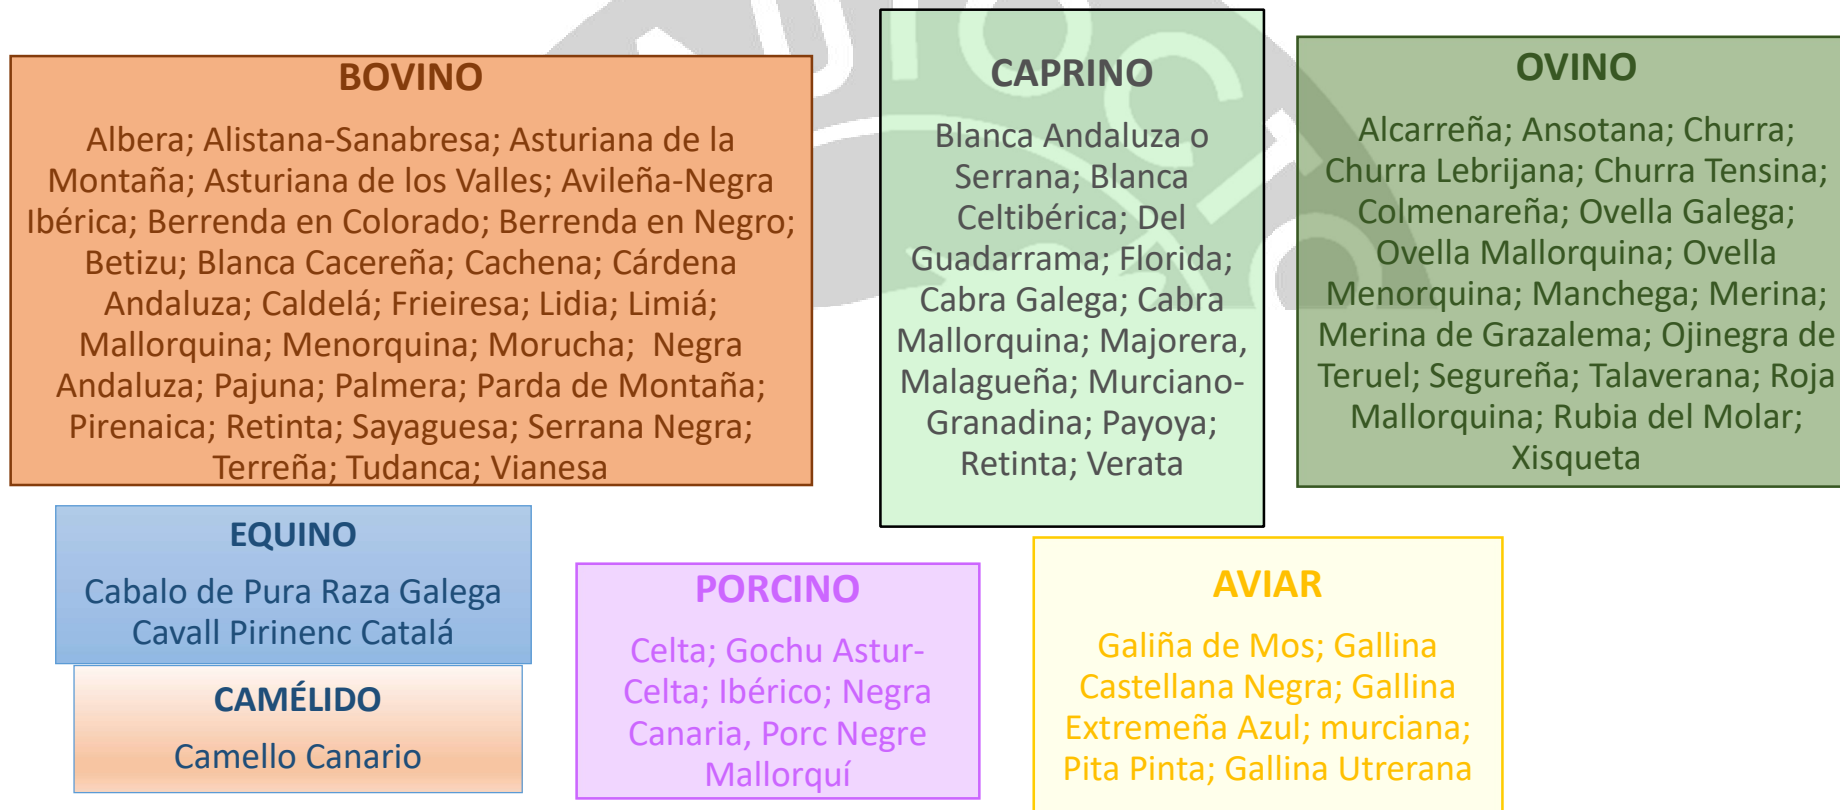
BOVINO

Albera; Alistana-Sanabresa; Asturiana de la Montaña; Asturiana de los Valles; Avileña-Negra Ibérica; Berrenda en Colorado; Berrenda en Negro; Betizu; Blanca Cacereña; Cachena; Cárdena Andaluza; Caldelá; Frieiresa; Lidia; Limiá; Mallorquina; Menorquina; Morucha; Negra Andaluza; Pajuna; Palmera; Parda de Montaña; Pirenaica; Retinta; Sayaguesa; Serrana Negra; Terreña; Tudanca; Vianesa

CAPRINO

Blanca Andaluza o Serrana; Blanca Celtibérica; Del Guadarrama; Florida; Cabra Galega; Cabra Mallorquina; Majorera, Malagueña; Murciano-Granadina; Payoya; Retinta; Verata

OVINO

Alcarreña; Ansotana; Churra; Churra Lebrijana; Churra Tensina; Colmenareña; Ovella Galega; Ovella Mallorquina; Ovella Menorquina; Manchega; Merina; Merina de Grazalema; Ojinegra de Teruel; Segureña; Talaverana; Roja Mallorquina; Rubia del Molar; Xisqueta

EQUINO

Cabalo de Pura Raza Galega
Cavall Pirinenc Catalá

CAMÉLIDO

Camello Canario

PORCINO

Celta; Gochu Astur-Celta; Ibérico; Negra Canaria, Porc Negre Mallorquí

AVIAR

Galiña de Mos; Gallina Castellana Negra; Gallina Extremeña Azul; murciana; Pita Pinta; Gallina Utrerana